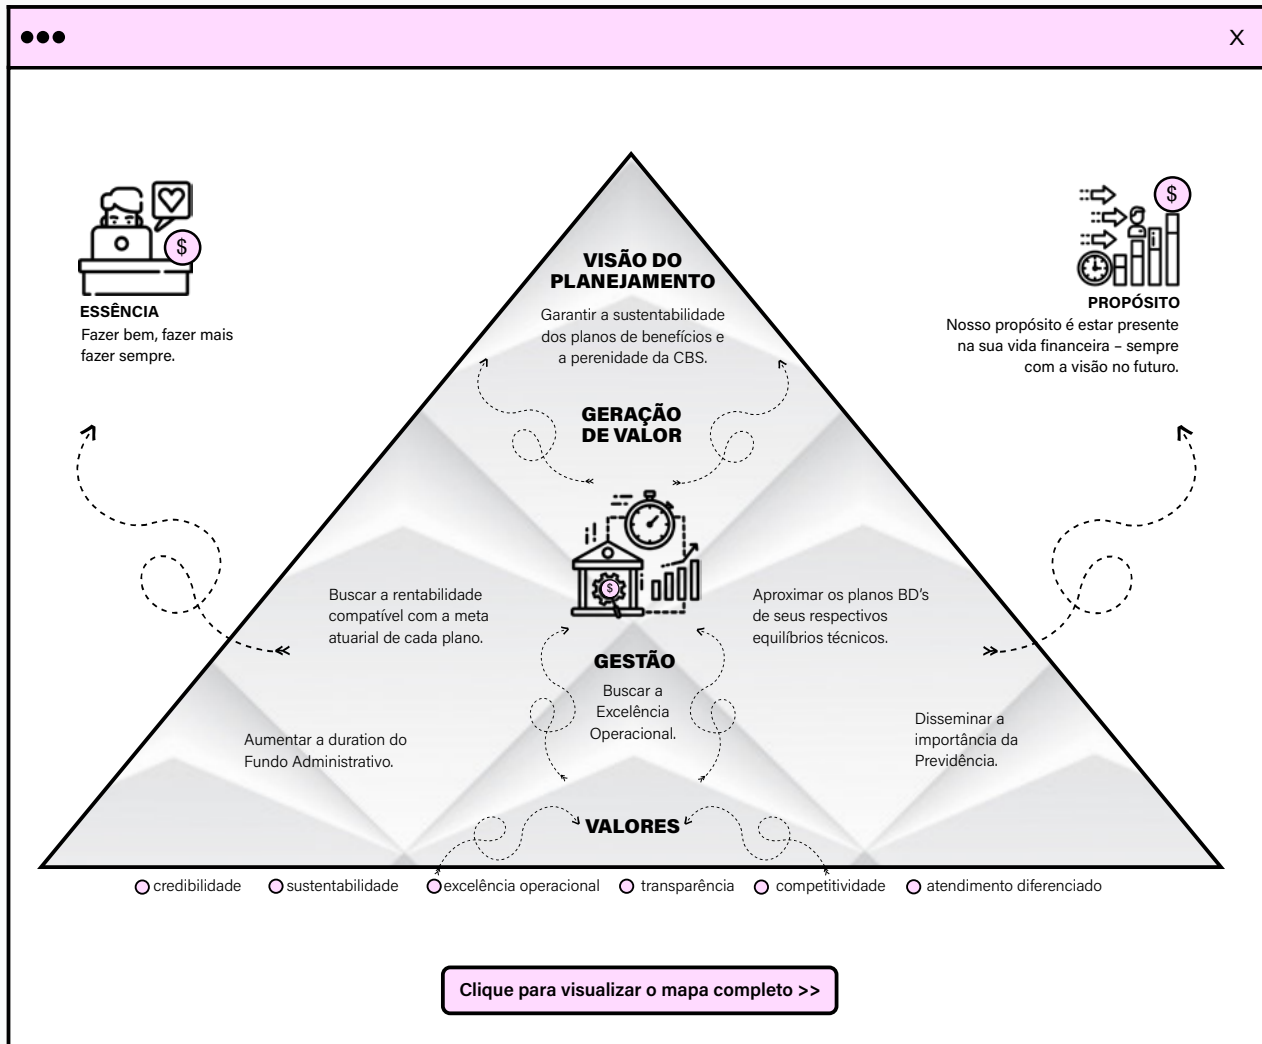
X

ESSÊNCIA
Fazer bem, fazer mais fazer sempre.

VISÃO DO PLANEJAMENTO
Garantir a sustentabilidade dos planos de benefícios e a perenidade da CBS.

PROPÓSITO
Nosso propósito é estar presente na sua vida financeira – sempre com a visão no futuro.

GERAÇÃO DE VALOR

Buscar a rentabilidade compatível com a meta atuarial de cada plano.

Aproximar os planos BD's de seus respectivos equilíbrios técnicos.

GESTÃO
Buscar a Excelência Operacional.

Aumentar a duration do Fundo Administrativo.

Disseminar a importância da Previdência.

VALORES

credibilidade
sustentabilidade
excelência operacional
transparência
competitividade
atendimento diferenciado

Clique para visualizar o mapa completo >>